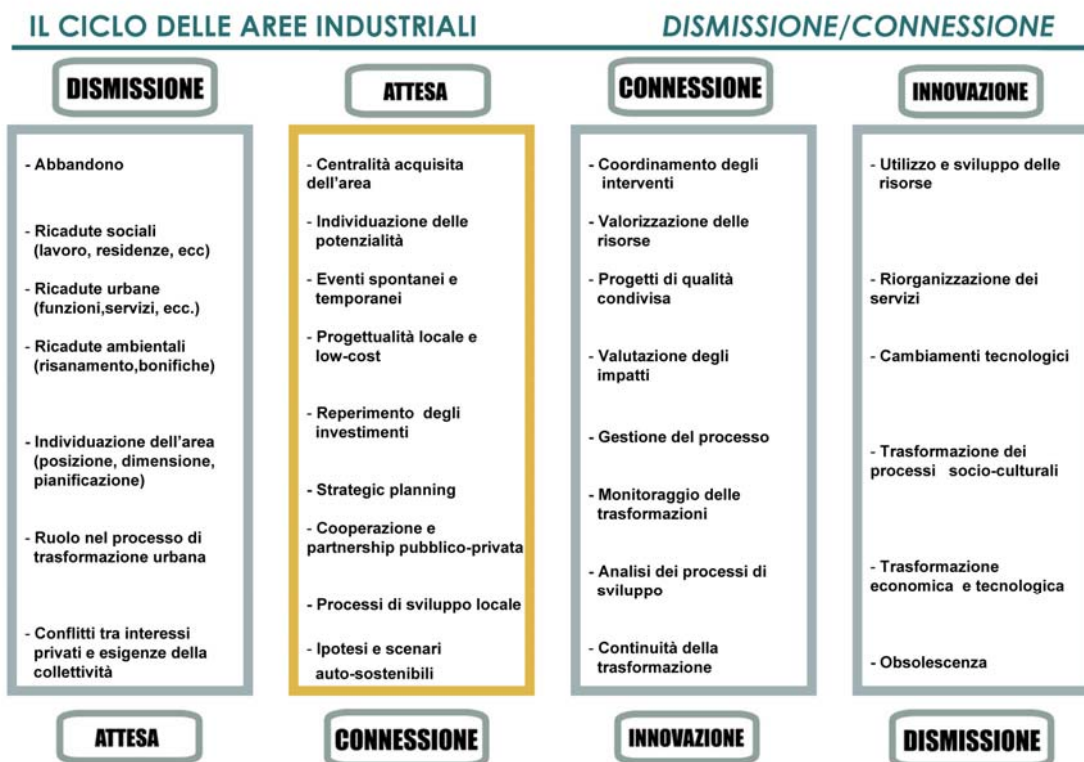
IL CICLO DELLE AREE INDUSTRIALI

DISMISSIONE/CONNESSIONE

DISMISSIONE

- Abbandono

- Ricadute sociali (lavoro, residenze, ecc)

- Ricadute urbane (funzioni,servizi, ecc.)

- Ricadute ambientali (risanamento,bonifiche)

- Individuazione dell'area (posizione, dimensione, pianificazione)

- Ruolo nel processo di trasformazione urbana

- Conflitti tra interessi privati e esigenze della collettività

ATTESA

ATTESA

- Centralità acquisita dell'area

- Individuazione delle potenzialità

- Eventi spontanei e temporanei

- Progettualità locale e low-cost

- Reperimento degli investimenti

- Strategic planning

- Cooperazione e partnership pubblico-privata

- Processi di sviluppo locale

- Ipotesi e scenari auto-sostenibili

CONNESSIONE

CONNESSIONE

- Coordinamento degli interventi

- Valorizzazione delle risorse

- Progetti di qualità condivisa

- Valutazione degli impatti

- Gestione del processo

- Monitoraggio delle trasformazioni

- Analisi dei processi di sviluppo

- Continuità della trasformazione

INNOVAZIONE

INNOVAZIONE

- Utilizzo e sviluppo delle risorse

- Riorganizzazione dei servizi

- Cambiamenti tecnologici

- Trasformazione dei processi socio-culturali

- Trasformazione economica e tecnologica

- Obsolescenza

DISMISSIONE